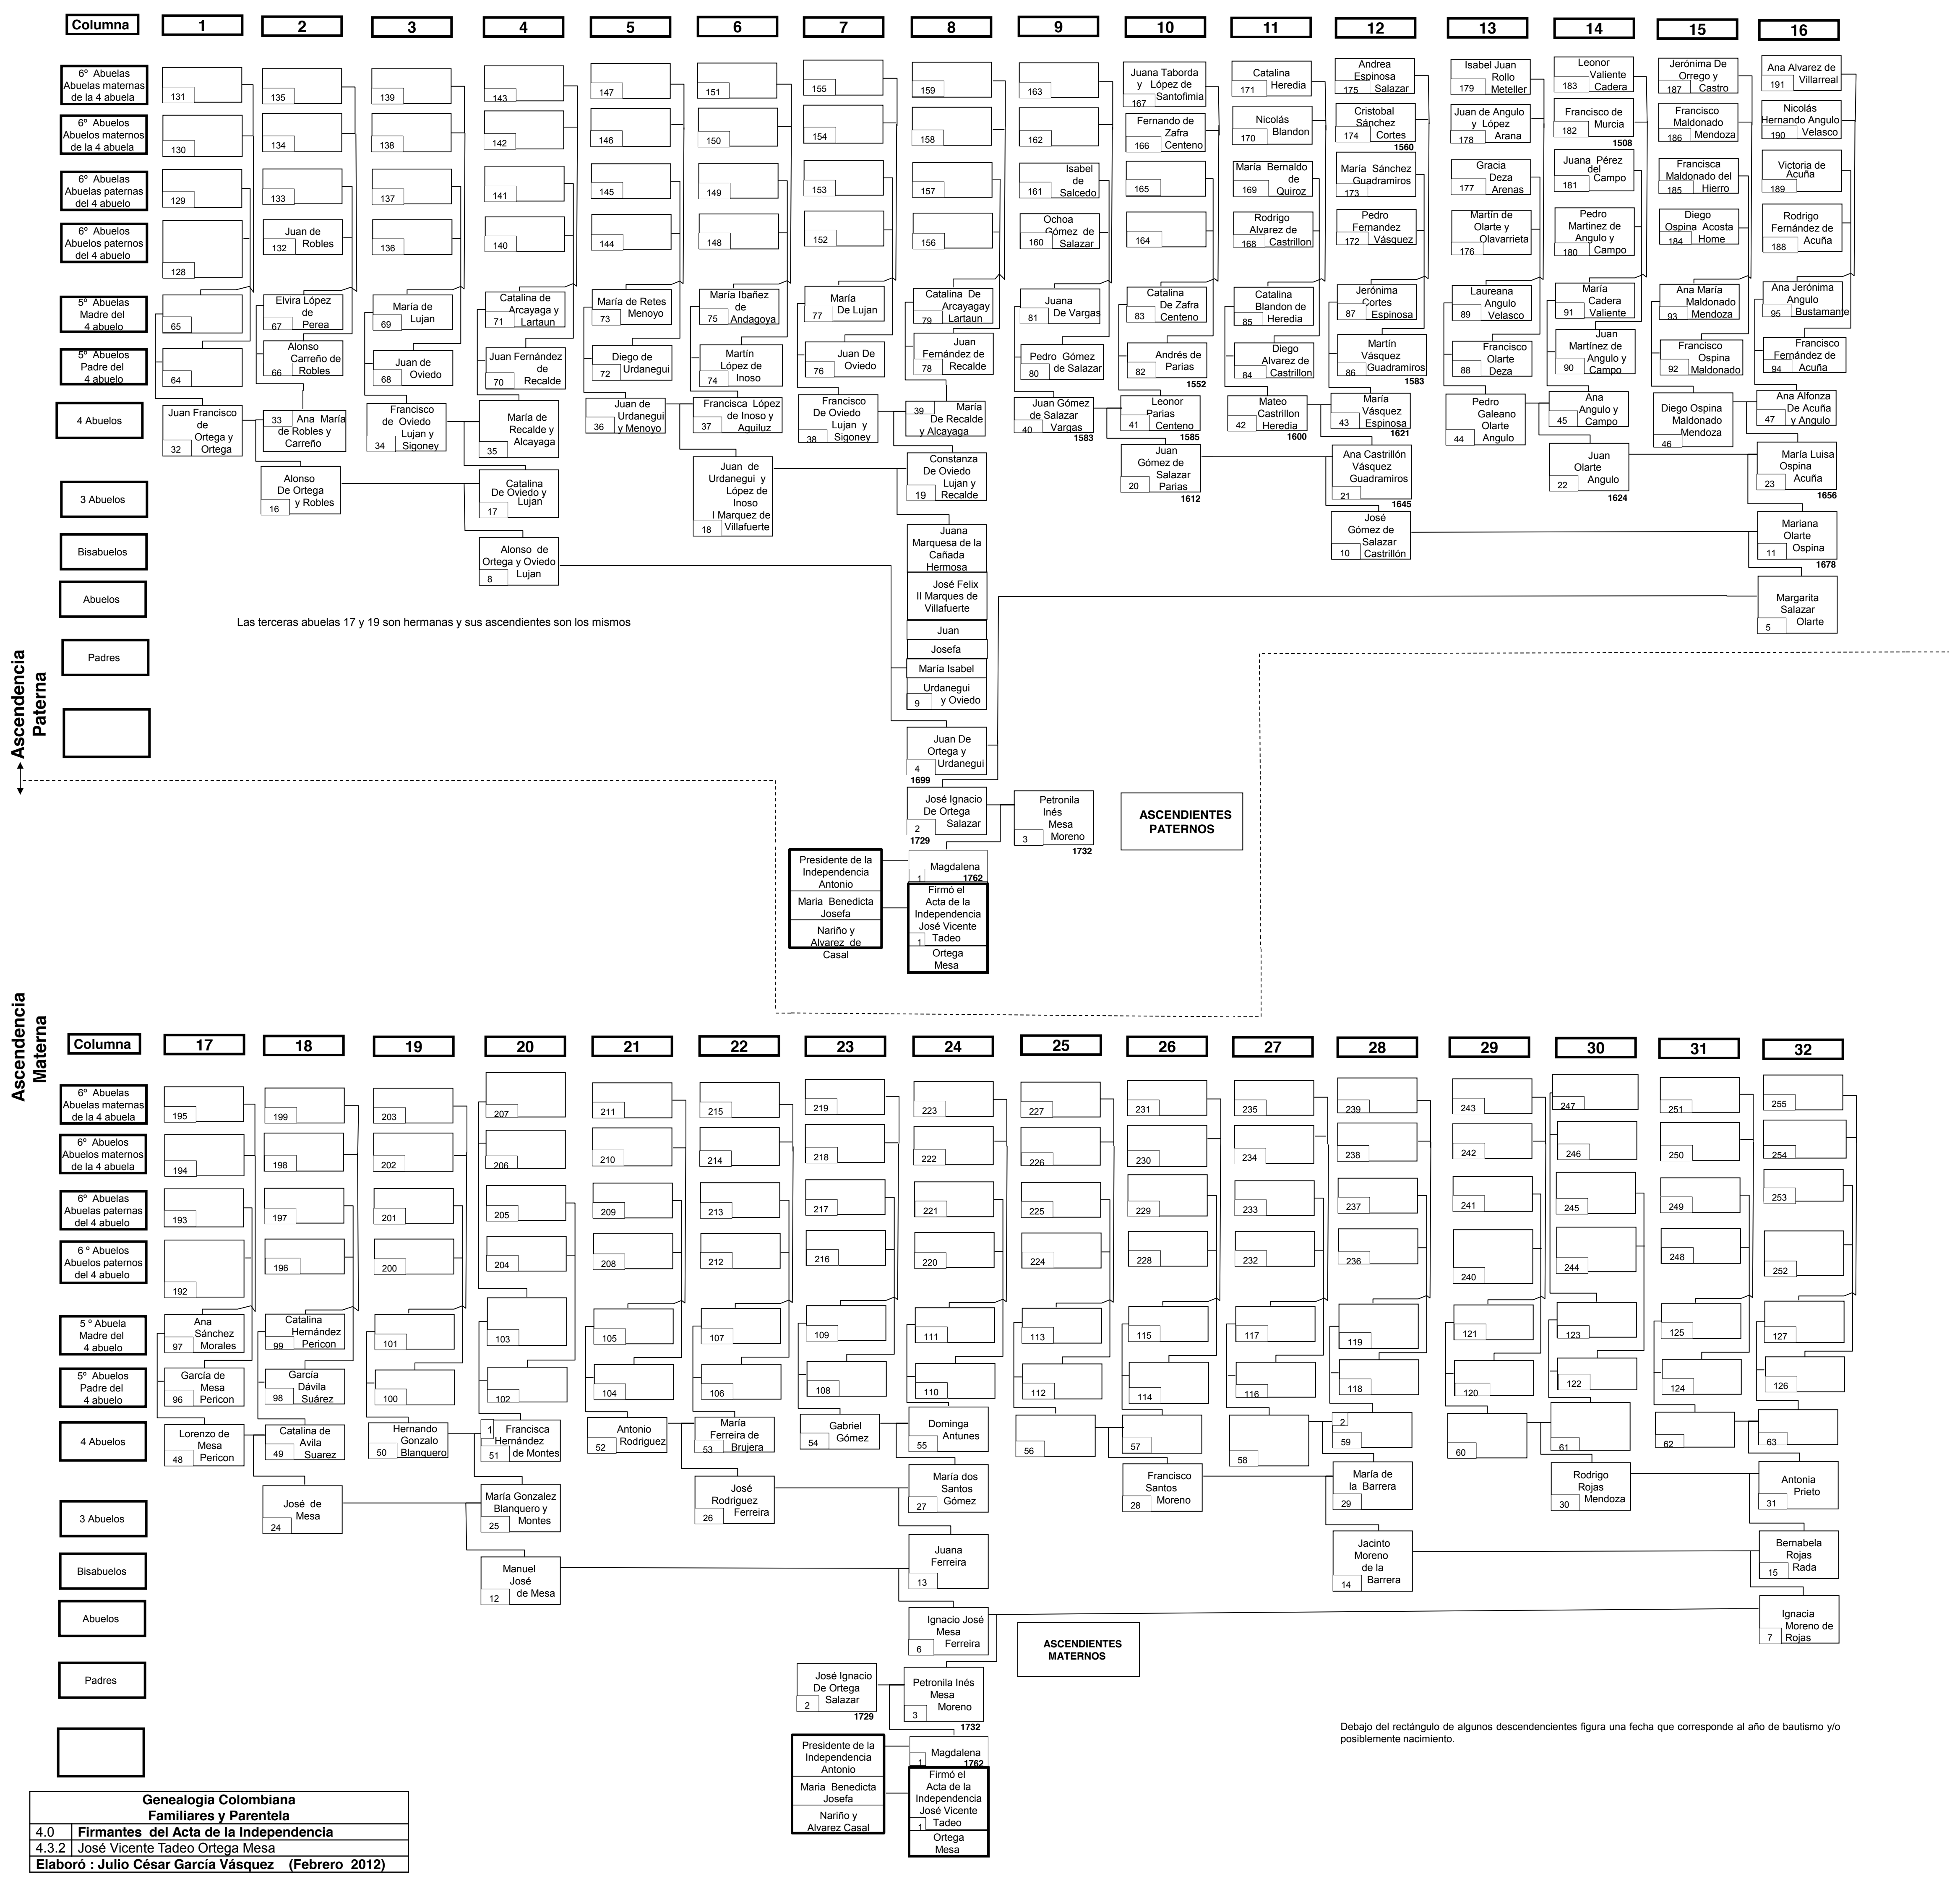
Columna 1 2 3 4 5 6 7 8 9 10 11 12 13 14 15 16

6° Abuelas Abuelas maternas de la 4 abuela
6° Abuelos Abuelos maternos de la 4 abuela
6° Abuelas Abuelas paternas del 4 abuelo
6° Abuelos Abuelos paternos del 4 abuelo
5° Abuelas Madre del 4 abuelo
5° Abuelos Padre del 4 abuelo
4 Abuelos
3 Abuelos
Bisabuelos
Abuelos
Padres

131 130 129 128 65 64
Juan Francisco de Ortega y Ortega 32
135 134 133 Juan de Robles 132
Elvira López de Perea 67
Alonso Carreño de Robles 66
33 Ana María de Robles y Carreño
Alonso De Ortega 16 y Robles
139 138 137 136
María de Lujan 69
Juan de Oviedo 68
Francisco de Oviedo Lujan y 34 Sigoney
143 142 141 140
Catalina de Arcayaga y 71 Lartaun
Juan Fernández de 70 Recalde
María de Recalde y Alcayaga 35
Catalina De Oviedo y Lujan 17
Alonso de Ortega y Oviedo 8 Lujan
147 146 145 144
María de Retes 73 Menoyo
Diego de 72 Urdanegui
Juan de 36 Urdanegui y Menoyo
151 150 149 148
María Ibañez de 75 Andagoya
Martín López de 74 Inoso
Francisca López 37 de Inoso y Aguiluz
Juan de Urdanegui y López de Inoso I Marquez de 18 Villafuerte
155 154 153 152
María 77 De Lujan
Juan De 76 Oviedo
Francisco De Oviedo Lujan y 38 Sigoney
159 158 157 156
Catalina De Arcayagay 79 Lartaun
Juan Fernández de 78 Recalde
39 María De Recalde y Alcayaga
Constanza De Oviedo Lujan y 19 Recalde
Juana Marquesa de la Cañada Hermosa
José Felix II Marques de Villafuerte
Juan
Josefa
María Isabel
Urdanegui 9 y Oviedo
Juan De Ortega y 4 Urdanegui
1699
José Ignacio De Ortega 2 Salazar
1729
Petronila Inés Mesa 3 Moreno
1732
163 162
Isabel de 161 Salcedo
Ochoa Gómez de 160 Salazar
Juana 81 De Vargas
Pedro Gómez 80 de Salazar
Juan Gómez de Salazar 40 Vargas
1583
Juana Taborda y López de 167 Santofimia
Fernando de Zafra 166 Centeno
165 164
Catalina De Zafra 83 Centeno
Andrés de 82 Parias
1552
Leonor Parias 41 Centeno
1585
Juan Gómez de Salazar 20 Parias
1612
Catalina 171 Heredia
Nicolás 170 Blandon
María Bernaldo de 169 Quiroz
Rodrigo Alvarez de 168 Castrillon
Catalina Blandon de 85 Heredia
Diego Alvarez de 84 Castrillon
Mateo Castrillon 42 Heredia
1600
Andrea Espinosa 175 Salazar
Cristobal Sánchez 174 Cortes
1560
María Sánchez 173 Guadramiros
Pedro Fernandez 172 Vásquez
Jerónima Cortes 87 Espinosa
Martín Vásquez 86 Guadramiros
1583
María Vásquez 43 Espinosa
1621
Ana Castrillón Vásquez 21 Guadramiros
1645
José Gómez de Salazar 10 Castrillón
Isabel Juan Rollo 179 Meteller
Juan de Angulo y López 178 Arana
Gracia 177 Deza Arenas
Martín de Olarte y 176 Olavarrieta
Laureana Angulo 89 Velasco
Francisco Olarte 88 Deza
Pedro Galeano Olarte 44 Angulo
Leonor 183 Valiente Cadera
Francisco de 182 Murcia
1508
Juana Pérez del 181 Campo
Pedro Martinez de Angulo y 180 Campo
María Cadera 91 Valiente
Juan Martínez de Angulo y 90 Campo
Ana Angulo y 45 Campo
Juan Olarte 22 Angulo
1624
Jerónima De Orrego y 187 Castro
Francisco Maldonado 186 Mendoza
Francisca Maldonado del 185 Hierro
Diego Ospina Acosta 184 Home
Ana María Maldonado 93 Mendoza
Francisco Ospina 92 Maldonado
Diego Ospina Maldonado 46 Mendoza
Ana Alvarez de 191 Villarreal
Nicolás Hernando Angulo 190 Velasco
Victoria de Acuña 189
Rodrigo Fernández de 188 Acuña
Ana Jerónima Angulo 95 Bustamante
Francisco Fernández de 94 Acuña
Ana Alfonza De Acuña 47 y Angulo
María Luisa Ospina 23 Acuña
1656
Mariana Olarte 11 Ospina
1678
Margarita Salazar 5 Olarte

Las terceras abuelas 17 y 19 son hermanas y sus ascendientes son los mismos

Ascendencia Paterna

ASCENDIENTES PATERNOS

Presidente de la Independencia Antonio
Maria Benedicta Josefa
Nariño y Alvarez de Casal
Magdalena 1 1762
Firmó el Acta de la Independencia José Vicente 1 Tadeo
Ortega Mesa

Ascendencia Materna

Columna 17 18 19 20 21 22 23 24 25 26 27 28 29 30 31 32

6° Abuelas Abuelas maternas de la 4 abuela
6° Abuelos Abuelos maternos de la 4 abuela
6° Abuelas Abuelas paternas del 4 abuelo
6 ° Abuelos Abuelos paternos del 4 abuelo
5 ° Abuela Madre del 4 abuelo
5° Abuelos Padre del 4 abuelo
4 Abuelos
3 Abuelos
Bisabuelos
Abuelos
Padres

195 194 193 192
Ana Sánchez 97 Morales
García de Mesa 96 Pericon
Lorenzo de Mesa 48 Pericon
199 198 197 196
Catalina Hernández 99 Pericon
García Dávila 98 Suárez
Catalina de Avila 49 Suarez
José de Mesa 24
203 202 201 200 101 100
Hernando Gonzalo 50 Blanquero
207 206 205 204 103 102
1 Francisca Hernández 51 de Montes
María Gonzalez Blanquero y 25 Montes
Manuel José 12 de Mesa
211 210 209 208 105 104
Antonio 52 Rodriguez
215 214 213 212 107 106
María Ferreira de 53 Brujera
José Rodriguez 26 Ferreira
219 218 217 216 109 108
Gabriel 54 Gómez
223 222 221 220 111 110
Dominga 55 Antunes
María dos Santos 27 Gómez
Juana Ferreira 13
Ignacio José Mesa 6 Ferreira
227 226 225 224 113 112 56
231 230 229 228 115 114 57
Francisco Santos 28 Moreno
235 234 233 232 117 116 58
239 238 237 236 119 118 2 59
María de la Barrera 29
Jacinto Moreno de la 14 Barrera
243 242 241 240 121 120 60
247 246 245 244 123 122 61
Rodrigo Rojas 30 Mendoza
251 250 249 248 125 124 62
255 254 253 252 127 126 63
Antonia 31 Prieto
Bernabela Rojas 15 Rada
Ignacia Moreno de 7 Rojas

ASCENDIENTES MATERNOS

José Ignacio De Ortega 2 Salazar
1729
Petronila Inés Mesa 3 Moreno
1732

Debajo del rectángulo de algunos descendencientes figura una fecha que corresponde al año de bautismo y/o posiblemente nacimiento.

Presidente de la Independencia Antonio
Maria Benedicta Josefa
Nariño y Alvarez Casal
Magdalena 1 1762
Firmó el Acta de la Independencia José Vicente 1 Tadeo
Ortega Mesa

| Genealogia Colombiana Familiares y Parentela | |
|---|---|
| 4.0 | Firmantes del Acta de la Independencia |
| 4.3.2 | José Vicente Tadeo Ortega Mesa |
| Elaboró : Julio César García Vásquez (Febrero 2012) | |